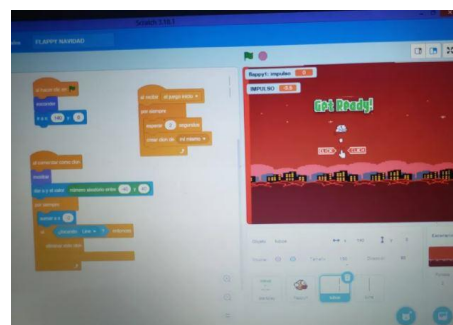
Scratch 3.10.1

FLAPPY NAVIDAD

Flappy1: impulso

IMPULSO

Get Ready!

al hacer clic en

esperar

al recibir el juego inicia

por siempre

esperar segundos

crear clon de mi mismo

al comenzar como clon

mostrar

dar a y el valor número aleatorio entre y

por siempre

si entonces

eliminar este clon